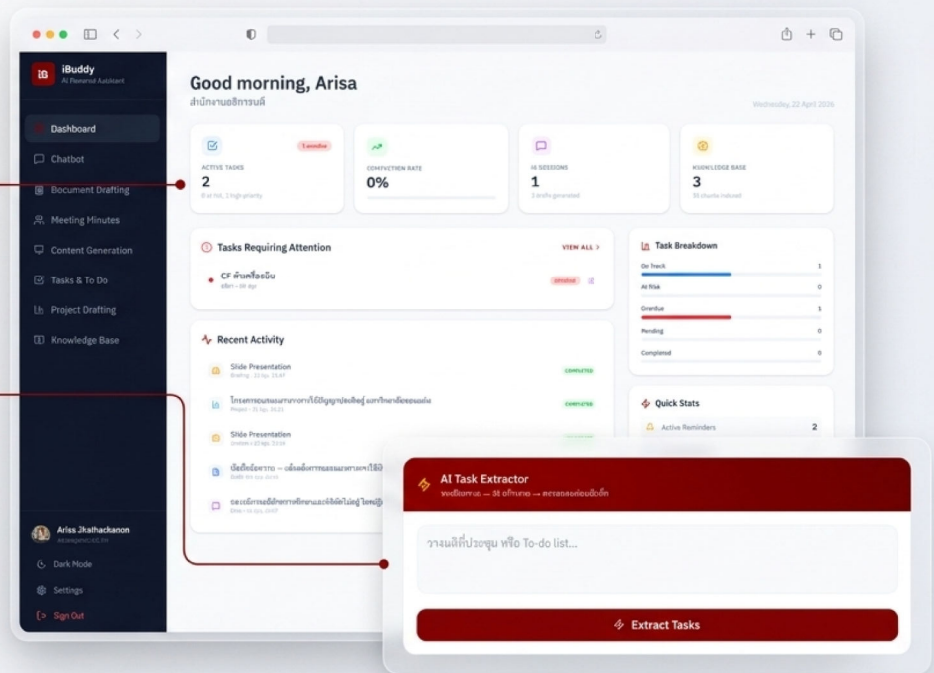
iBuddy
AI Personal Assistant

Dashboard
Chatbot
Document Drafting
Meeting Minutes
Content Generation
Tasks & To Do
Project Drafting
Knowledge Base

Ariss Jkathackanon
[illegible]
Dark Mode
Settings
Sign Out

Good morning, Arisa
สำนักงานอธิการบดี
Wednesday, 22 April 2026

ACTIVE TASKS
1 overdue
2
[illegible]

COMPLETION RATE
0%

AI SESSIONS
1
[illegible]

KNOWLEDGE BASE
3
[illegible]

Tasks Requiring Attention
VIEW ALL >
CF ค่าเครื่องบิน
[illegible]
OVERDUE

Task Breakdown
On Track 1
At Risk 0
Overdue 1
Pending 0
Completed 0

Recent Activity
Slide Presentation
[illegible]
COMPLETED
โครงการอบรมแนวทางการใช้ปัญญาประดิษฐ์ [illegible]
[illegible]
COMPLETED
Slide Presentation
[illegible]
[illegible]
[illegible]
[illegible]

Quick Stats
Active Reminders 2

AI Task Extractor
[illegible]
วางสลิปประชุม หรือ To-do list...
Extract Tasks